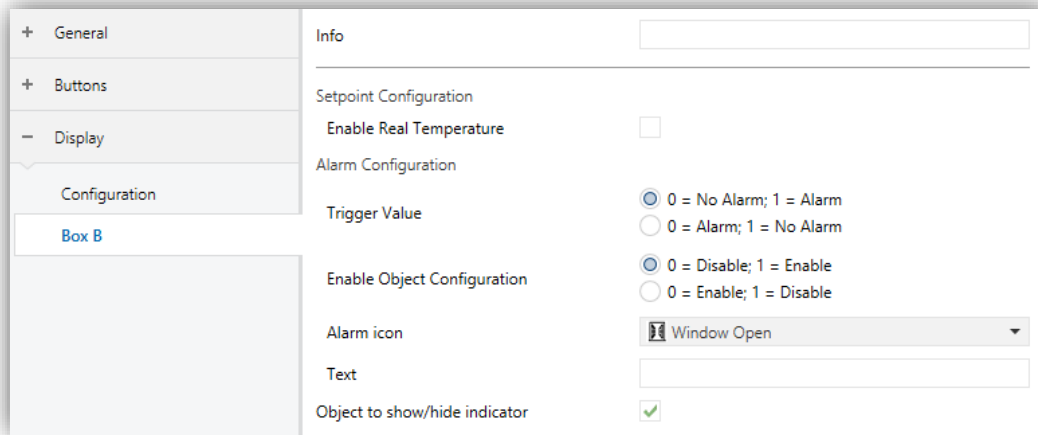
+ General

+ Buttons

− Display

Configuration

Box B

Info

Setpoint Configuration

Enable Real Temperature

Alarm Configuration

Trigger Value

0 = No Alarm; 1 = Alarm

0 = Alarm; 1 = No Alarm

Enable Object Configuration

0 = Disable; 1 = Enable

0 = Enable; 1 = Disable

Alarm icon

Window Open

Text

Object to show/hide indicator